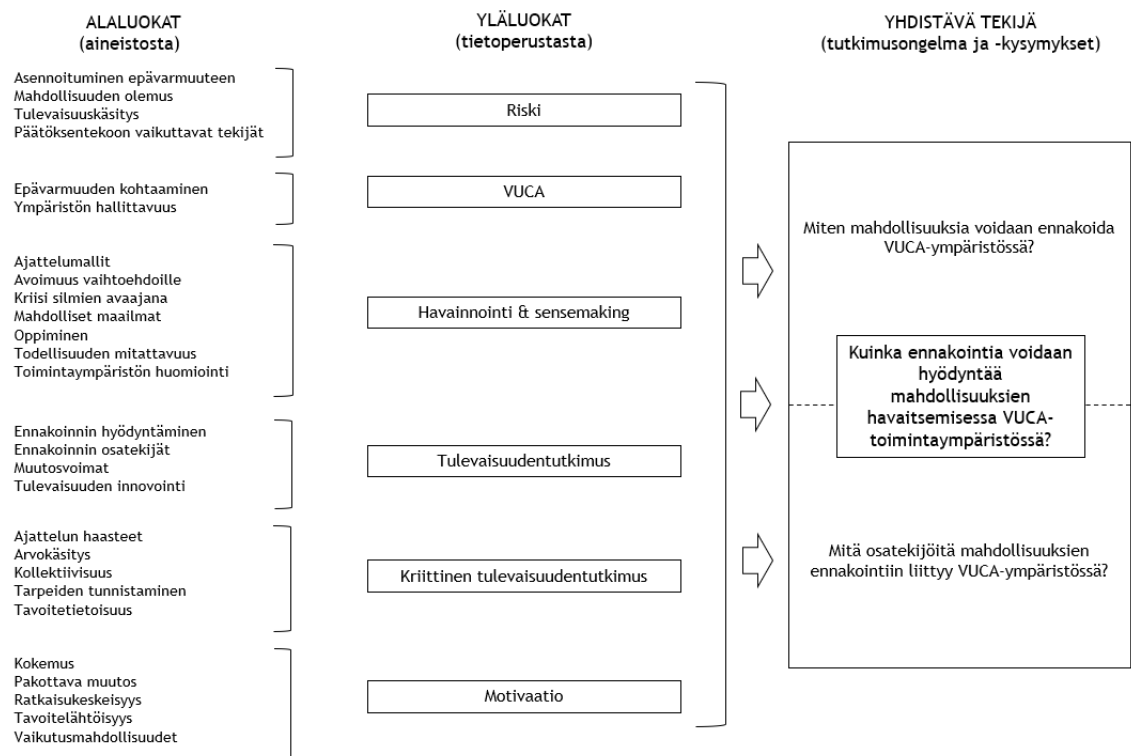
ALALUOKAT
(aineistosta)

YLÄLUOKAT
(tietoperustasta)

YHDISTÄVÄ TEKIJÄ
(tutkimusongelma ja -kysymykset)

Asennoituminen epävarmuuteen
Mahdollisuuden olemus
Tulevaisuuskäsitys
Päätöksentekoon vaikuttavat tekijät

Riski

Epävarmuuden kohtaaminen
Ympäristön hallittavuus

VUCA

Ajattelumallit
Avoimuus vaihtoehdoille
Kriisi silmien avaajana
Mahdolliset maailmat
Oppiminen
Todellisuuden mitattavuus
Toimintaympäristön huomiointi

Havainnointi & sensemaking

Ennakoinnin hyödyntäminen
Ennakoinnin osatekijät
Muutosvoimat
Tulevaisuuden innovointi

Tulevaisuudentutkimus

Ajattelun haasteet
Arvokäsitys
Kollektiivisuus
Tarpeiden tunnistaminen
Tavoitetietoisuus

Kriittinen tulevaisuudentutkimus

Kokemus
Pakottava muutos
Ratkaisukeskeisyys
Tavoitelähtöisyys
Vaikutusmahdollisuudet

Motivaatio

Miten mahdollisuuksia voidaan ennakoida VUCA-ympäristössä?

Kuinka ennakointia voidaan hyödyntää mahdollisuuksien havaitsemisessa VUCA-toimintaympäristössä?

Mitä osatekijöitä mahdollisuuksien ennakointiin liittyy VUCA-ympäristössä?